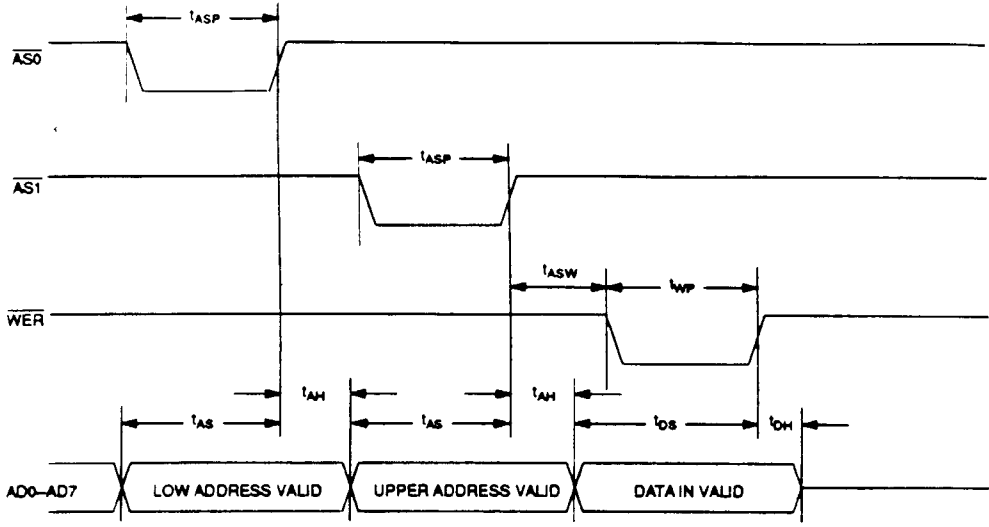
$t_{ASP}$

$\overline{AS0}$

$t_{ASP}$

$\overline{AS1}$

$t_{ASW}$

$t_{WP}$

$\overline{WER}$

$t_{AH}$

$t_{AH}$

$t_{AS}$

$t_{AS}$

$t_{DS}$

$t_{DH}$

AD0–AD7

LOW ADDRESS VALID

UPPER ADDRESS VALID

DATA IN VALID